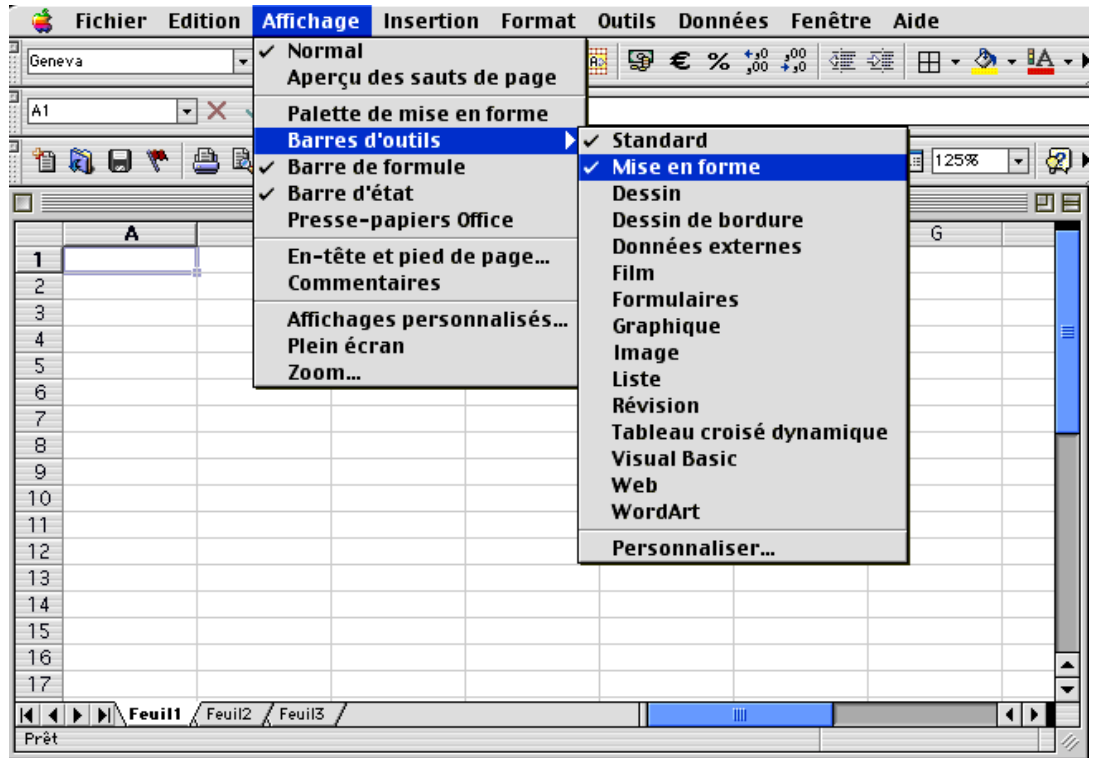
Fichier Edition Affichage Insertion Format Outils Données Fenêtre Aide

Geneva

A1

125%

✓ Normal
Aperçu des sauts de page

Palette de mise en forme
Barres d'outils
✓ Barre de formule
✓ Barre d'état
Presse-papiers Office

En-tête et pied de page...
Commentaires

Affichages personnalisés...
Plein écran
Zoom...

✓ Standard
✓ Mise en forme
Dessin
Dessin de bordure
Données externes
Film
Formulaires
Graphique
Image
Liste
Révision
Tableau croisé dynamique
Visual Basic
Web
WordArt

Personnaliser...

A G

1
2
3
4
5
6
7
8
9
10
11
12
13
14
15
16
17

Feuil1 Feuil2 Feuil3

Prêt